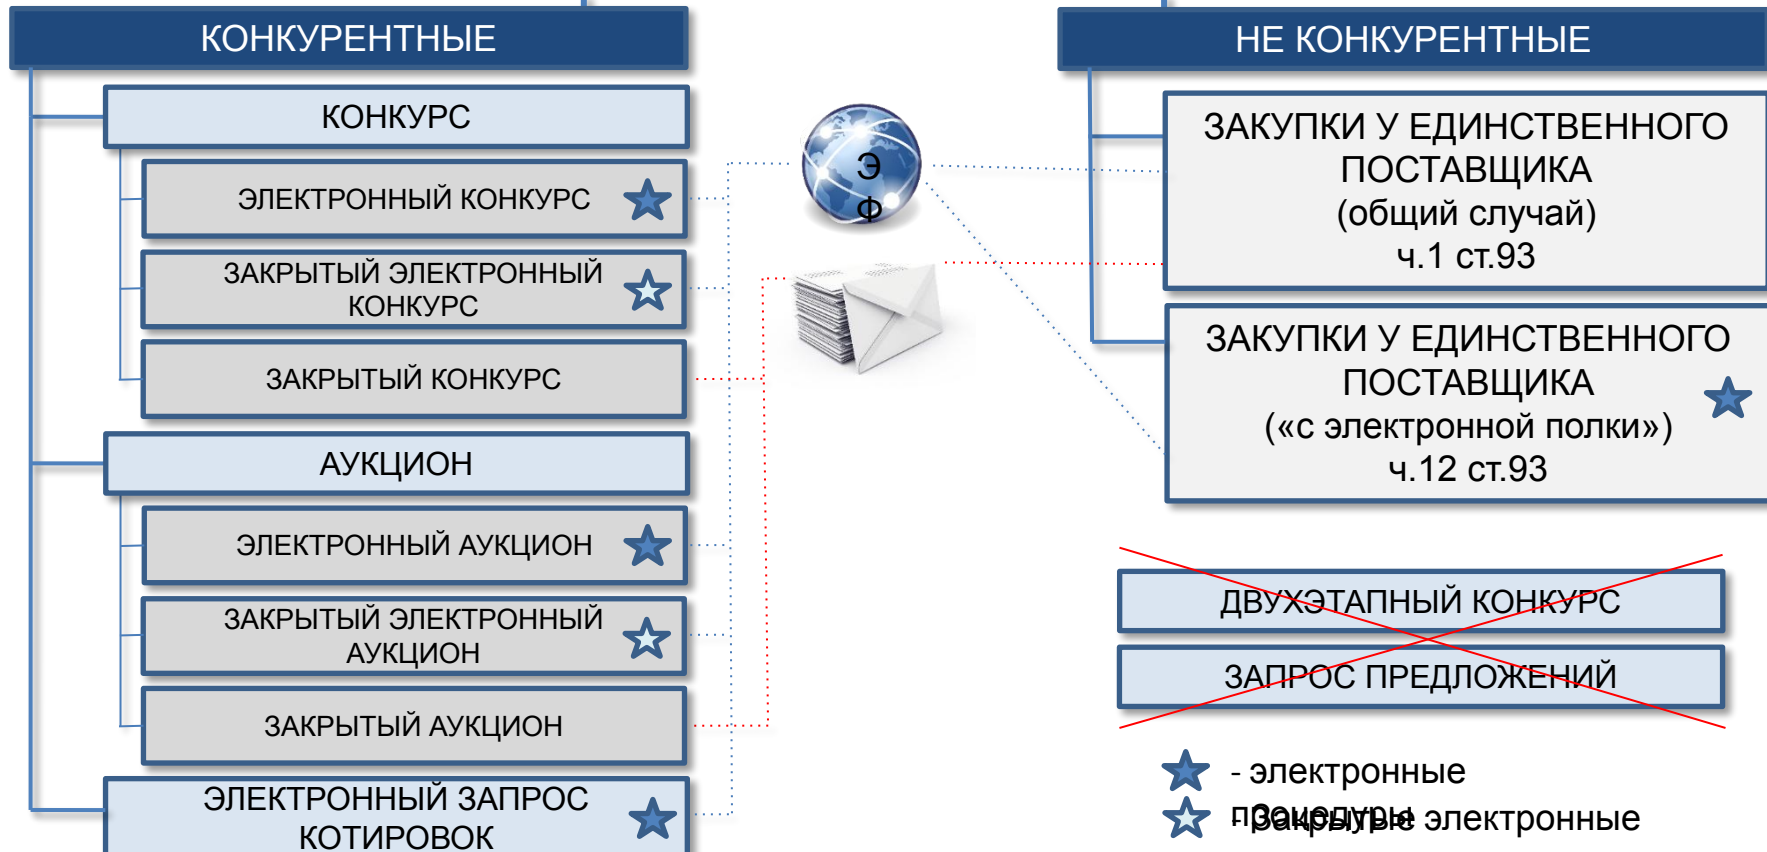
КОНКУРЕНТНЫЕ

КОНКУРС

ЭЛЕКТРОННЫЙ КОНКУРС

ЗАКРЫТЫЙ ЭЛЕКТРОННЫЙ КОНКУРС

ЗАКРЫТЫЙ КОНКУРС

АУКЦИОН

ЭЛЕКТРОННЫЙ АУКЦИОН

ЗАКРЫТЫЙ ЭЛЕКТРОННЫЙ АУКЦИОН

ЗАКРЫТЫЙ АУКЦИОН

ЭЛЕКТРОННЫЙ ЗАПРОС КОТИРОВОК

Э
Ф

НЕ КОНКУРЕНТНЫЕ

ЗАКУПКИ У ЕДИНСТВЕННОГО ПОСТАВЩИКА
(общий случай)
ч.1 ст.93

ЗАКУПКИ У ЕДИНСТВЕННОГО ПОСТАВЩИКА
(«с электронной полки»)
ч.12 ст.93

ДВУХЭТАПНЫЙ КОНКУРС

ЗАПРОС ПРЕДЛОЖЕНИЙ

- электронные процедуры
- закрытые электронные